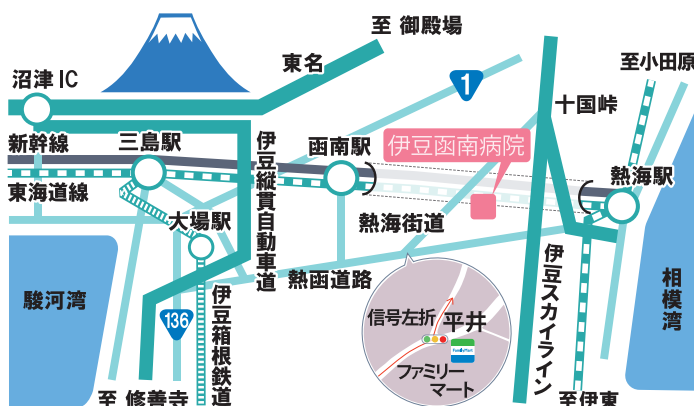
至 御殿場
東名
沼津 IC
1
至小田原
十国峠
新幹線
三島駅
伊豆縦貫自動車道
函南駅
伊豆函南病院
熱海駅
東海道線
大場駅
熱海街道
伊豆スカイライン
相模湾
駿河湾
熱函道路
136
伊豆箱根鉄道
信号左折
平井
ファミリーマート
FamilyMart
至 修善寺
至伊東